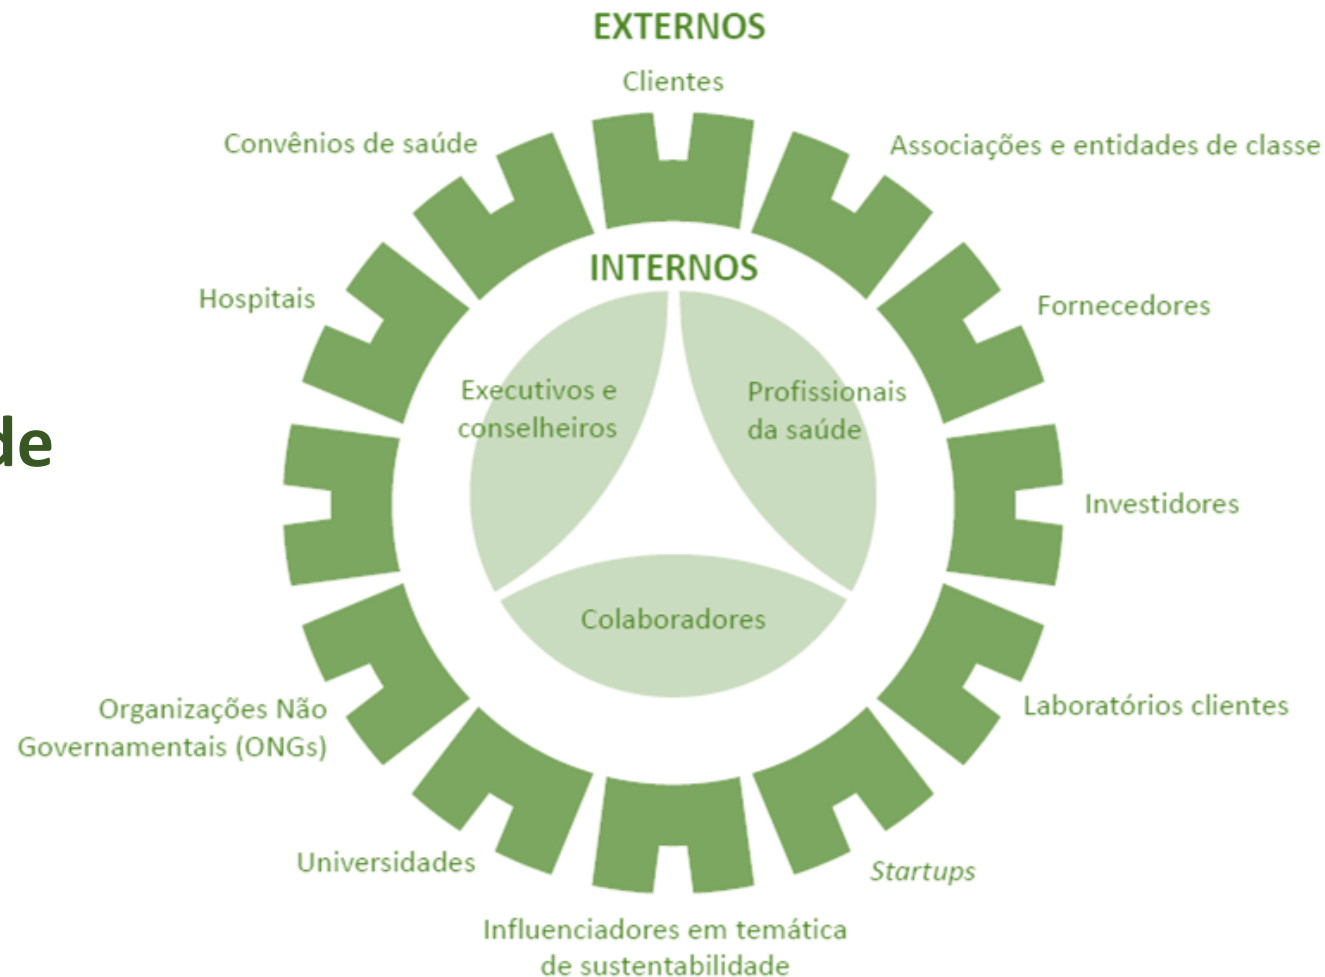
EXTERNOS

Clientes

Associações e entidades de classe

Fornecedores

Investidores

Laboratórios clientes

*Startups*

Influenciadores em temática de sustentabilidade

Universidades

Organizações Não Governamentais (ONGs)

Hospitais

Convênios de saúde

de

INTERNOS

Executivos e conselheiros

Profissionais da saúde

Colaboradores